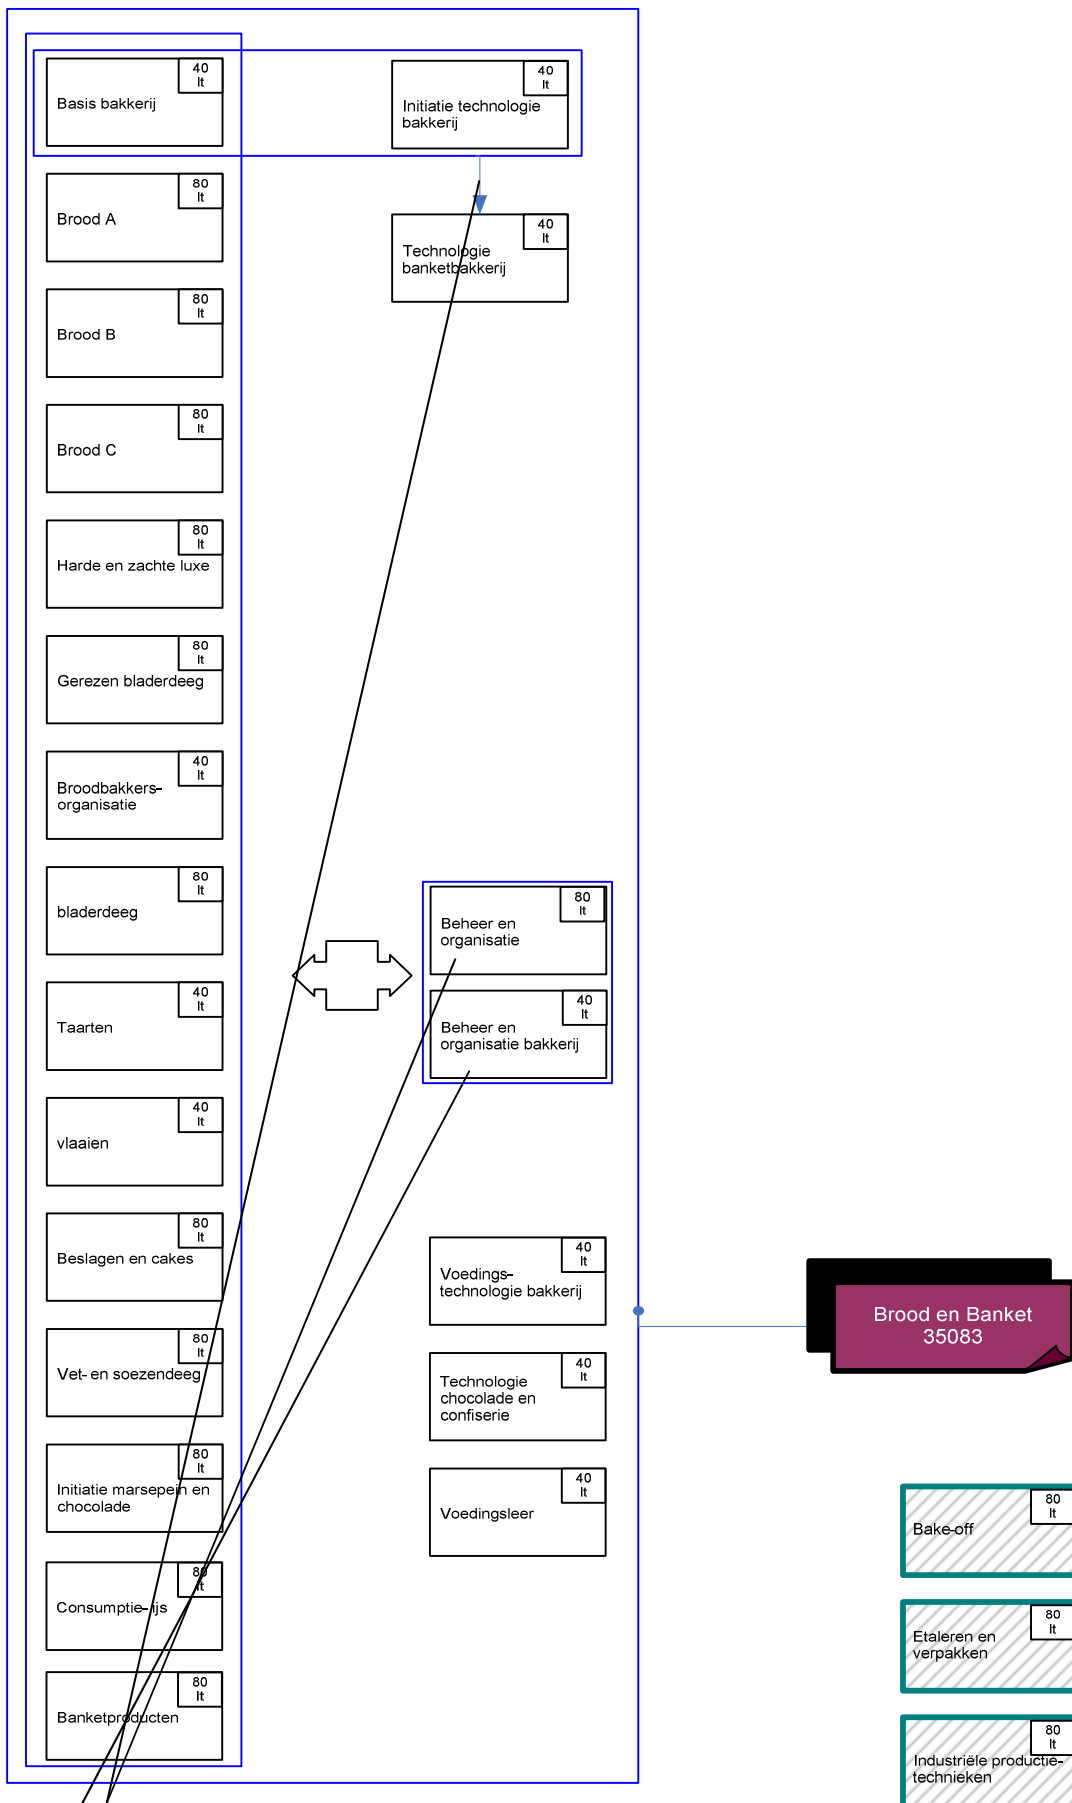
Basis bakkerij 40 lt

Initiatie technologie bakkerij 40 lt

Brood A 80 lt

Technologie banketbakkerij 40 lt

Brood B 80 lt

Brood C 80 lt

Harde en zachte luxe 80 lt

Gerezen bladerdeeg 80 lt

Broodbakkers-organisatie 40 lt

bladerdeeg 80 lt

Beheer en organisatie 80 lt

Taarten 40 lt

Beheer en organisatie bakkerij 40 lt

vlaaien 40 lt

Beslagen en cakes 80 lt

Voedings-technologie bakkerij 40 lt

Brood en Banket 35083

Vet- en soezendeeg 80 lt

Technologie chocolade en confiserie 40 lt

Initiatie marsepein en chocolade 80 lt

Voedingsleer 40 lt

Bake-off 80 lt

Consumptie-ijs 80 lt

Etaleren en verpakken 80 lt

Banketproducten 80 lt

Industriële productie-technieken 80 lt